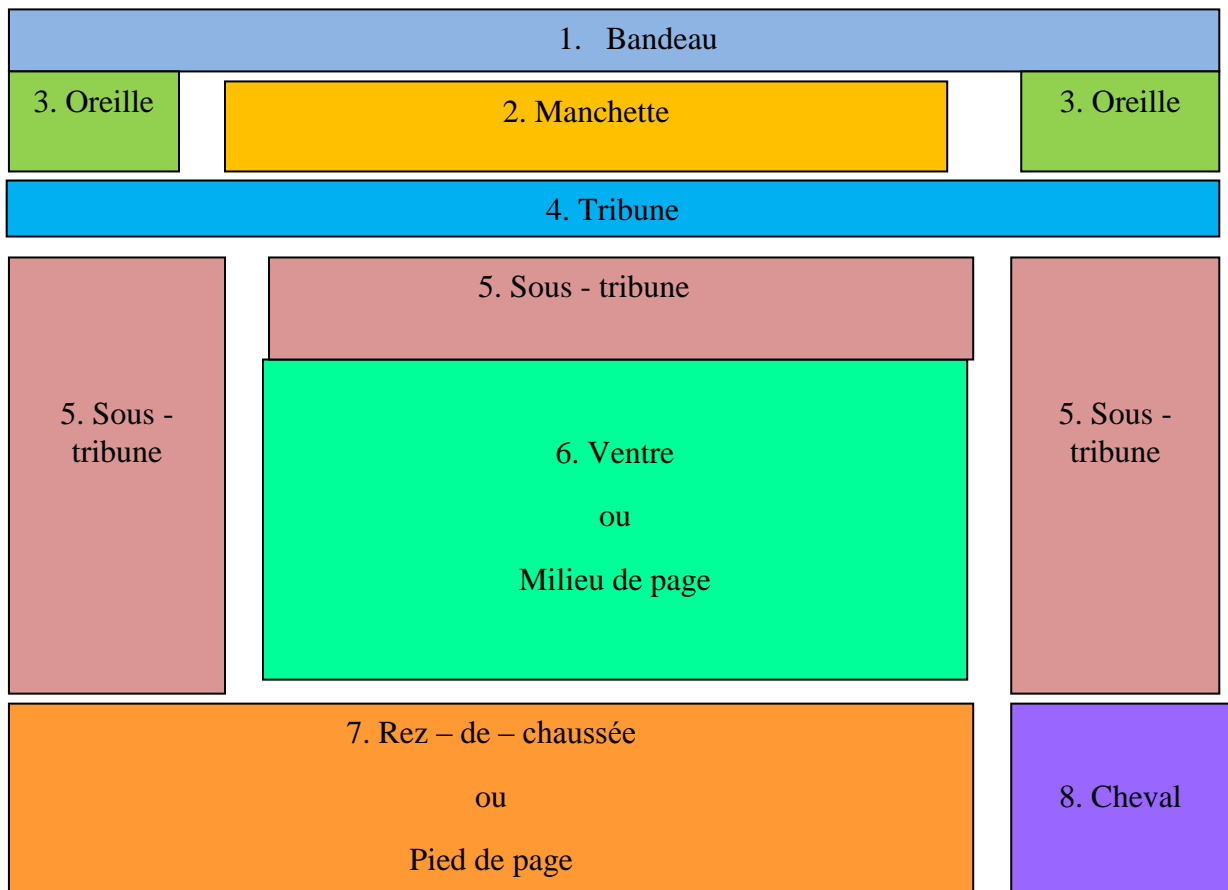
1. Bandeau

3. Oreille

2. Manchette

3. Oreille

4. Tribune

5. Sous - tribune

5. Sous - tribune

6. Ventre

ou

Milieu de page

5. Sous - tribune

7. Rez – de – chaussée

ou

Pied de page

8. Cheval